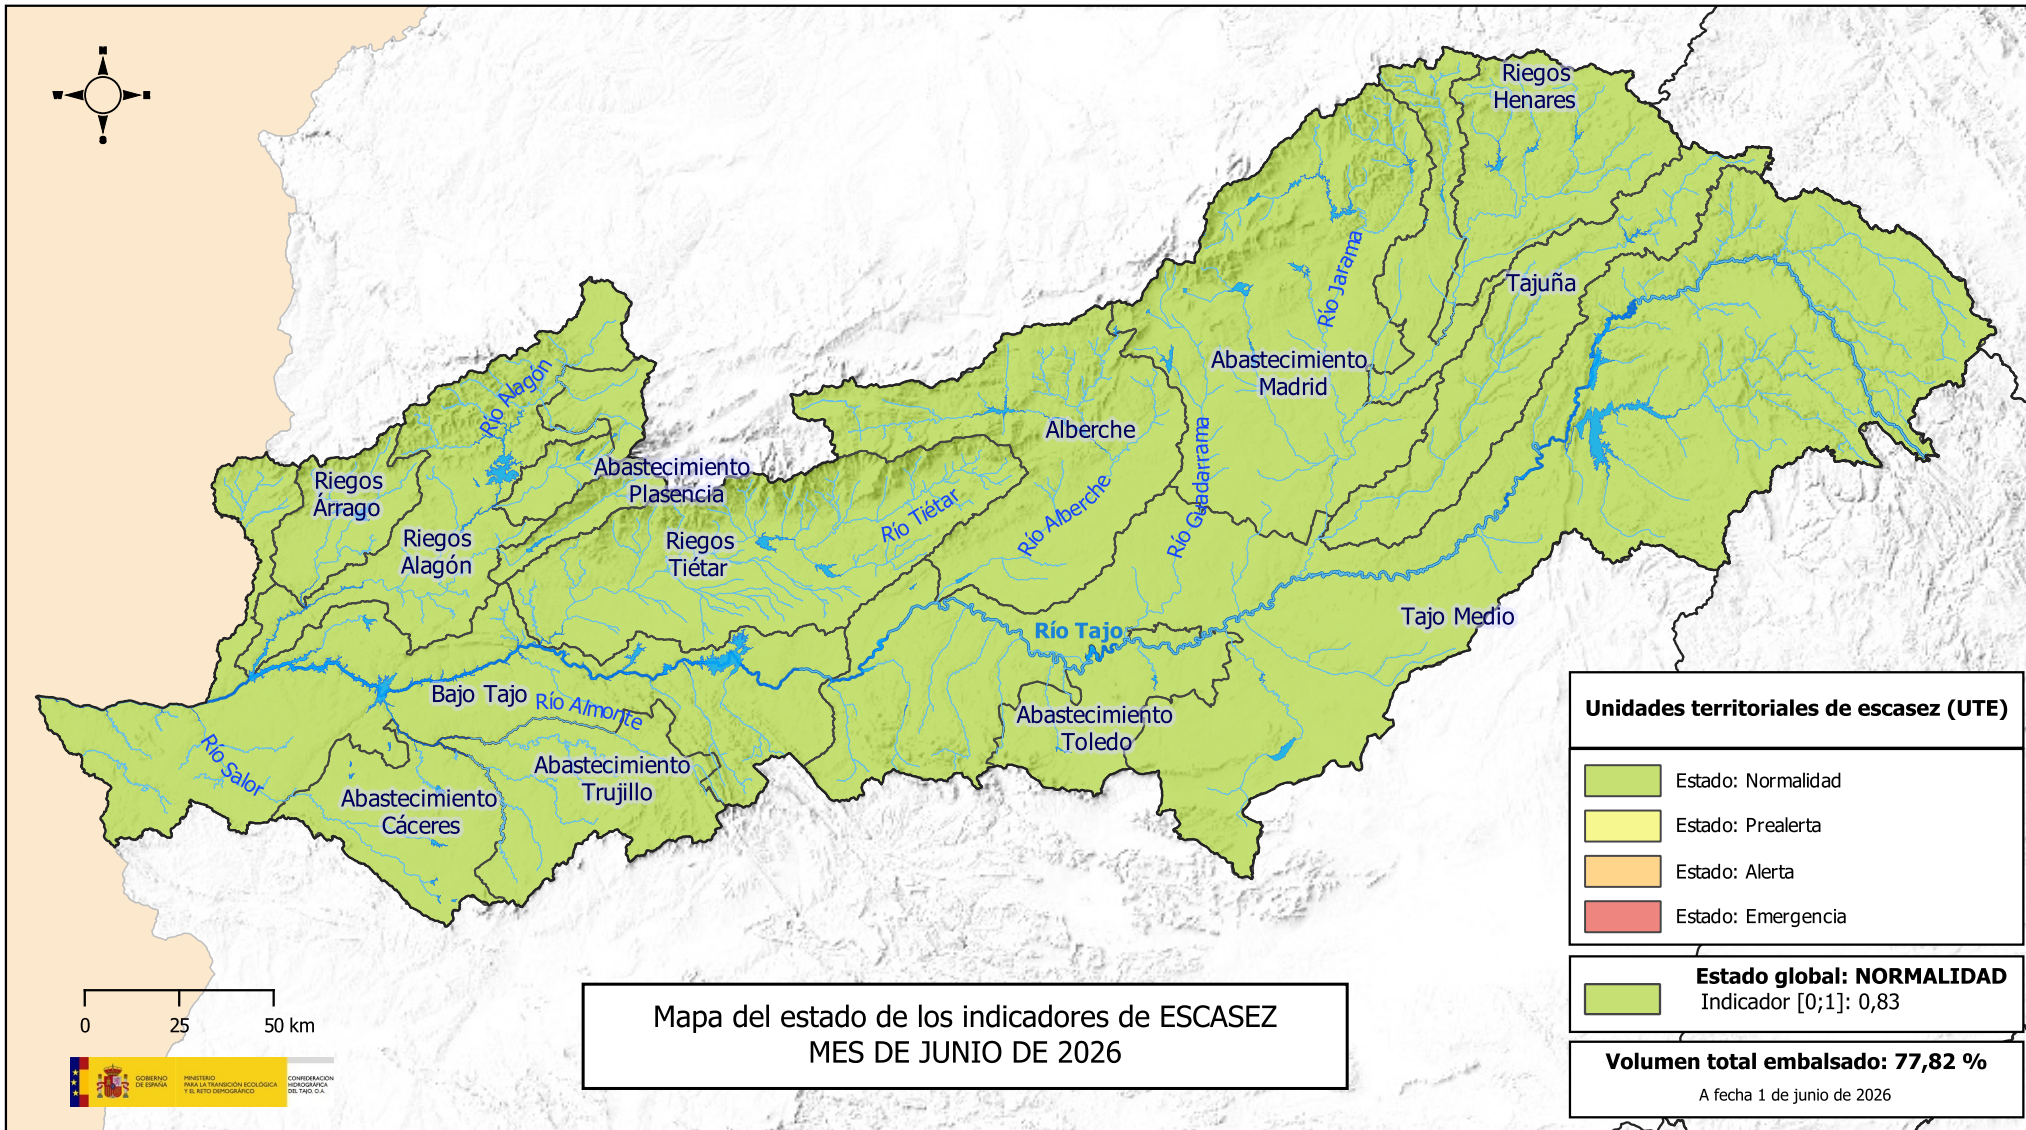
Riegos Henares

Río Jarama

Tajuña

Abastecimiento Madrid

Río Alagón

Alberche

Río Guadarrama

Riegos Árrago

Abastecimiento Plasencia

Río Tiétar

Río Alberche

Riegos Alagón

Riegos Tiétar

Tajo Medio

Río Tajo

Bajo Tajo

Río Almonte

Abastecimiento Toledo

Río Salor

Abastecimiento Trujillo

Abastecimiento Cáceres

Unidades territoriales de escasez (UTE)

Estado: Normalidad

Estado: Prealerta

Estado: Alerta

Estado: Emergencia

Estado global: NORMALIDAD
Indicador [0;1]: 0,83

Volumen total embalsado: 77,82 %
A fecha 1 de junio de 2026

0 25 50 km

GOBIERNO DE ESPAÑA MINISTERIO PARA LA TRANSICIÓN ECOLÓGICA Y EL RETO DEMOGRÁFICO CONFEDERACIÓN HIDROGRÁFICA DEL TAJO, O.A.

Mapa del estado de los indicadores de ESCASEZ
MES DE JUNIO DE 2026